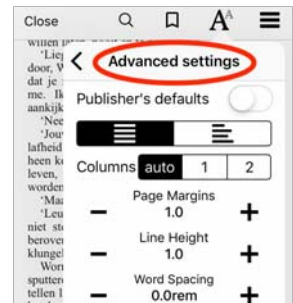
Close

Advanced settings

Publisher's defaults

Columns auto 1 2

Page Margins
1.0

Line Height
1.0

Word Spacing
0.0rem

willen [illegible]
'Liep
door, V
dat je
me. Ik
aankijk
'Nee
'Jouw
lafheid
heen ko
leven,
worden
'Maa
'Leu
niet st
berover
klungel
Wort
sputter
tellen I